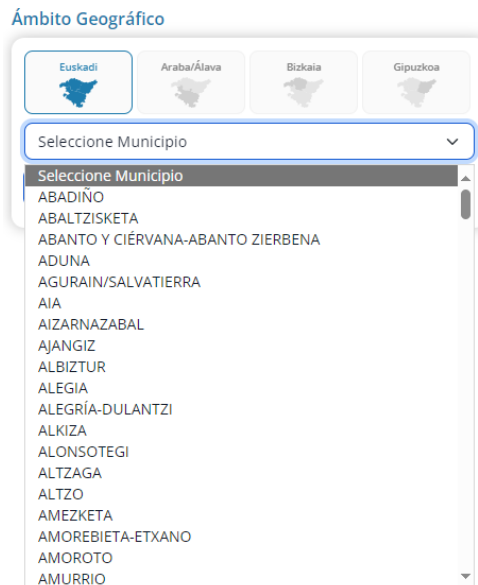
Ámbito Geográfico

Euskadi
Araba/Álava
Bizkaia
Gipuzkoa

Seleccione Municipio

Seleccione Municipio
ABADIÑO
ABALTZISKETA
ABANTO Y CIÉRVANA-ABANTO ZIERBENA
ADUNA
AGURAIN/SALVATIERRA
AIA
AIZARNAZABAL
AJANGIZ
ALBIZTUR
ALEGIA
ALEGRÍA-DULANTZI
ALKIZA
ALONSOTEGI
ALTZAGA
ALTZO
AMEZKETA
AMOREBIETA-ETXANO
AMOROTO
AMURRIO